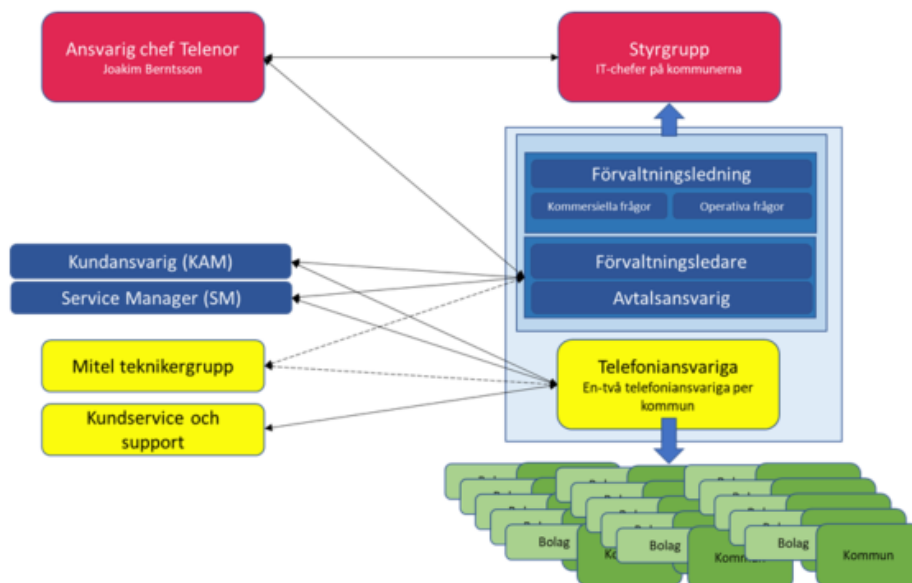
Ansvarig chef Telenor
Joakim Berntsson

Styrgrupp
IT-chefer på kommunerna

Förvaltningsledning

Kommersiella frågor

Operativa frågor

Förvaltningsledare

Avtalsansvarig

Kundansvarig (KAM)

Service Manager (SM)

Mitel teknikergrupp

Kundservice och support

Telefoniansvariga
En-två telefoniansvariga per kommun

Bolag

Bolag

Bolag

Kommun

Kommun

Kommun